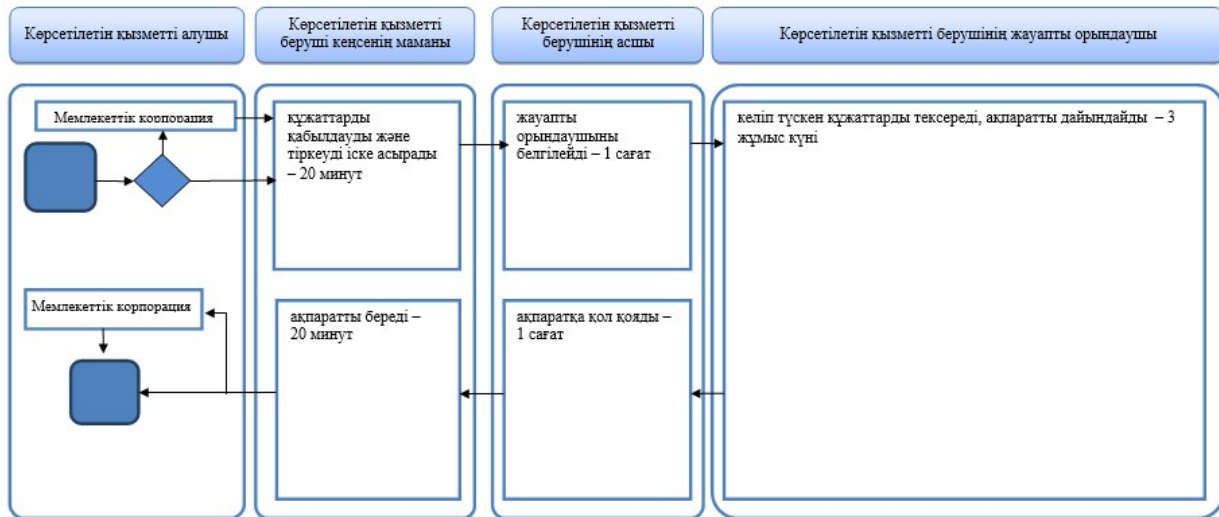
Көрсетілетін қызметті алушы

Көрсетілетін қызметті беруші кеңсенің маманы

Көрсетілетін қызметті берушінің асшы

Көрсетілетін қызметті берушінің жауапты орындаушы

Мемлекеттік корпорация

құжаттарды қабылдауды және тіркеуді іске асырады – 20 минут

жауапты орындаушыны белгілейді – 1 сағат

келіп түскен құжаттарды тексереді, ақпаратты дайындайды – 3 жұмыс күні

Мемлекеттік корпорация

ақпаратты береді – 20 минут

ақпаратқа қол қояды – 1 сағат